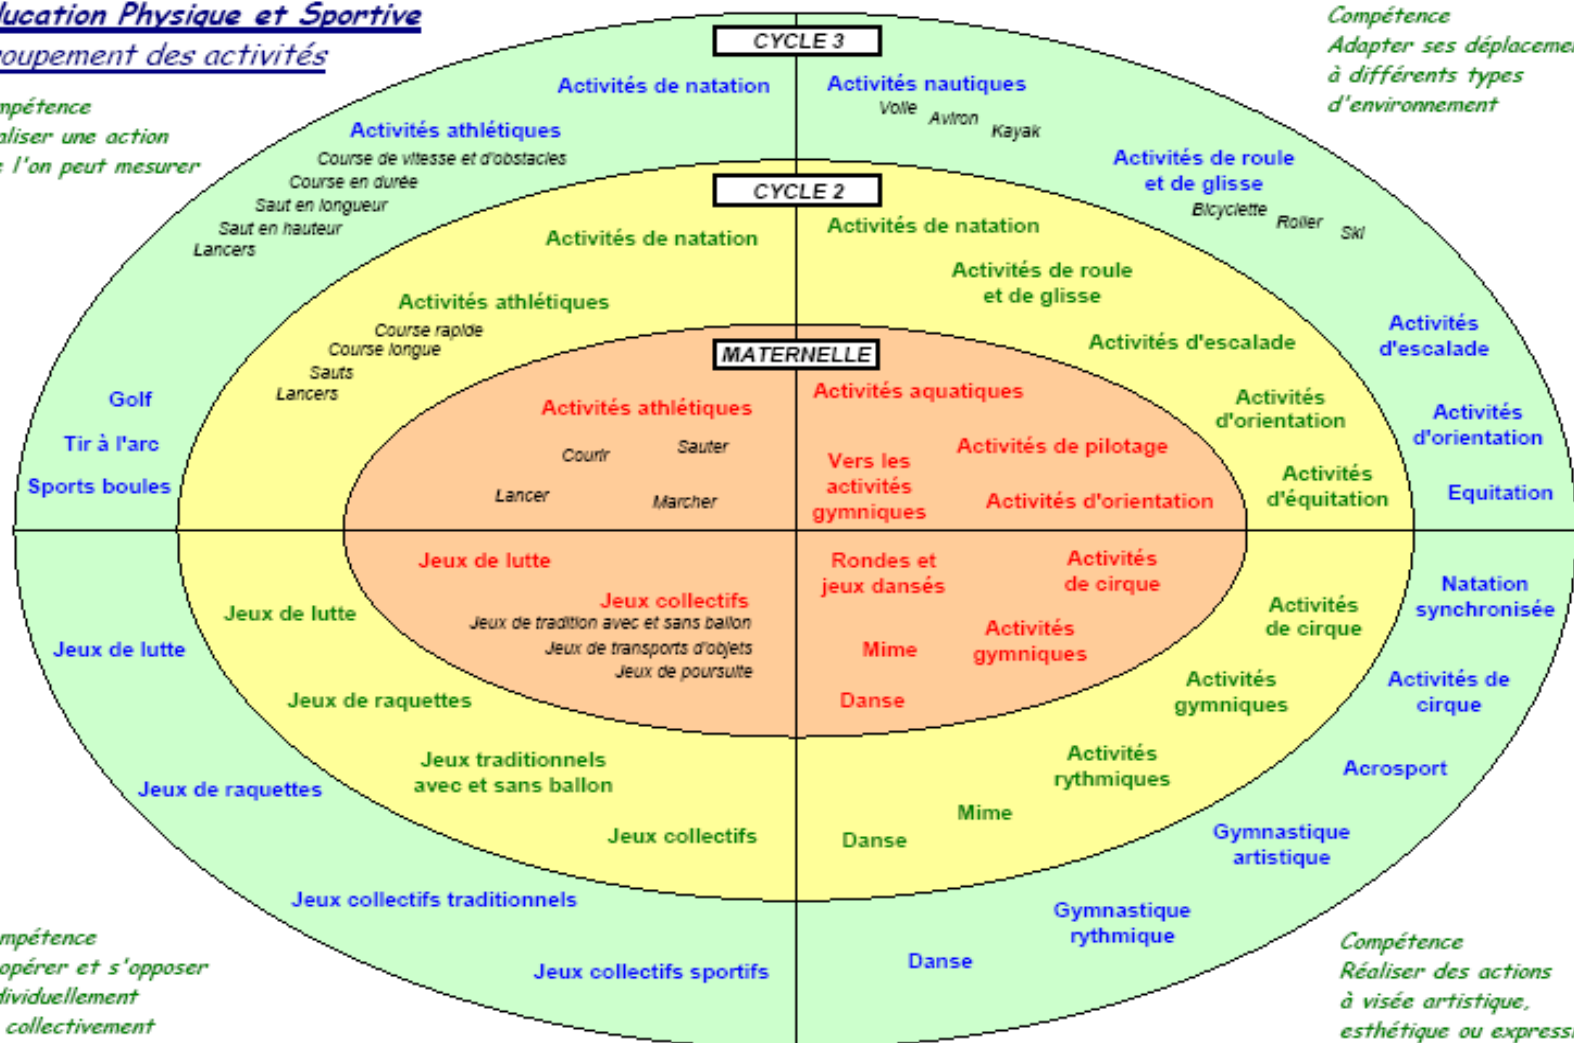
lucation Physique et Sportive
oupement des activités

mpétence
aliser une action
l'on peut mesurer

Compétence
Adapter ses déplaceme
à différents types
d'environnement

CYCLE 3

Activités de natation

Activités nautiques
Voile Aviron Kayak

Activités athlétiques
Course de vitesse et d'obstacles
Course en durée
Saut en longueur
Saut en hauteur
Lancers

Activités de roule et de glisse
Bicyclette Roller Ski

CYCLE 2

Activités de natation

Activités de natation

Activités de roule et de glisse

Activités athlétiques
Course rapide
Course longue
Sauts
Lancers

Activités d'escalade

Activités d'escalade

MATERNELLE

Activités athlétiques
Courir Sauter
Lancer Marcher

Activités aquatiques

Activités de pilotage

Vers les activités gymniques

Activités d'orientation

Activités d'orientation

Activités d'orientation

Activités d'équitation

Equitation

Golf

Tir à l'arc

Sports boules

Jeux de lutte

Jeux collectifs
Jeux de tradition avec et sans ballon
Jeux de transports d'objets
Jeux de poursuite

Rondes et jeux dansés

Activités de cirque

Mime

Activités gymniques

Danse

Jeux de lutte

Jeux de lutte

Jeux de raquettes

Jeux traditionnels avec et sans ballon

Jeux collectifs

Activités de cirque

Activités gymniques

Activités rythmiques

Mime

Danse

Natation synchronisée

Activités de cirque

Acrosport

Gymnastique artistique

Jeux de raquettes

Jeux collectifs traditionnels

Jeux collectifs sportifs

Gymnastique rythmique

Danse

mpétence
opérer et s'opposer
dividuellement
collectivement

Compétence
Réaliser des actions
à visée artistique,
esthétique ou express